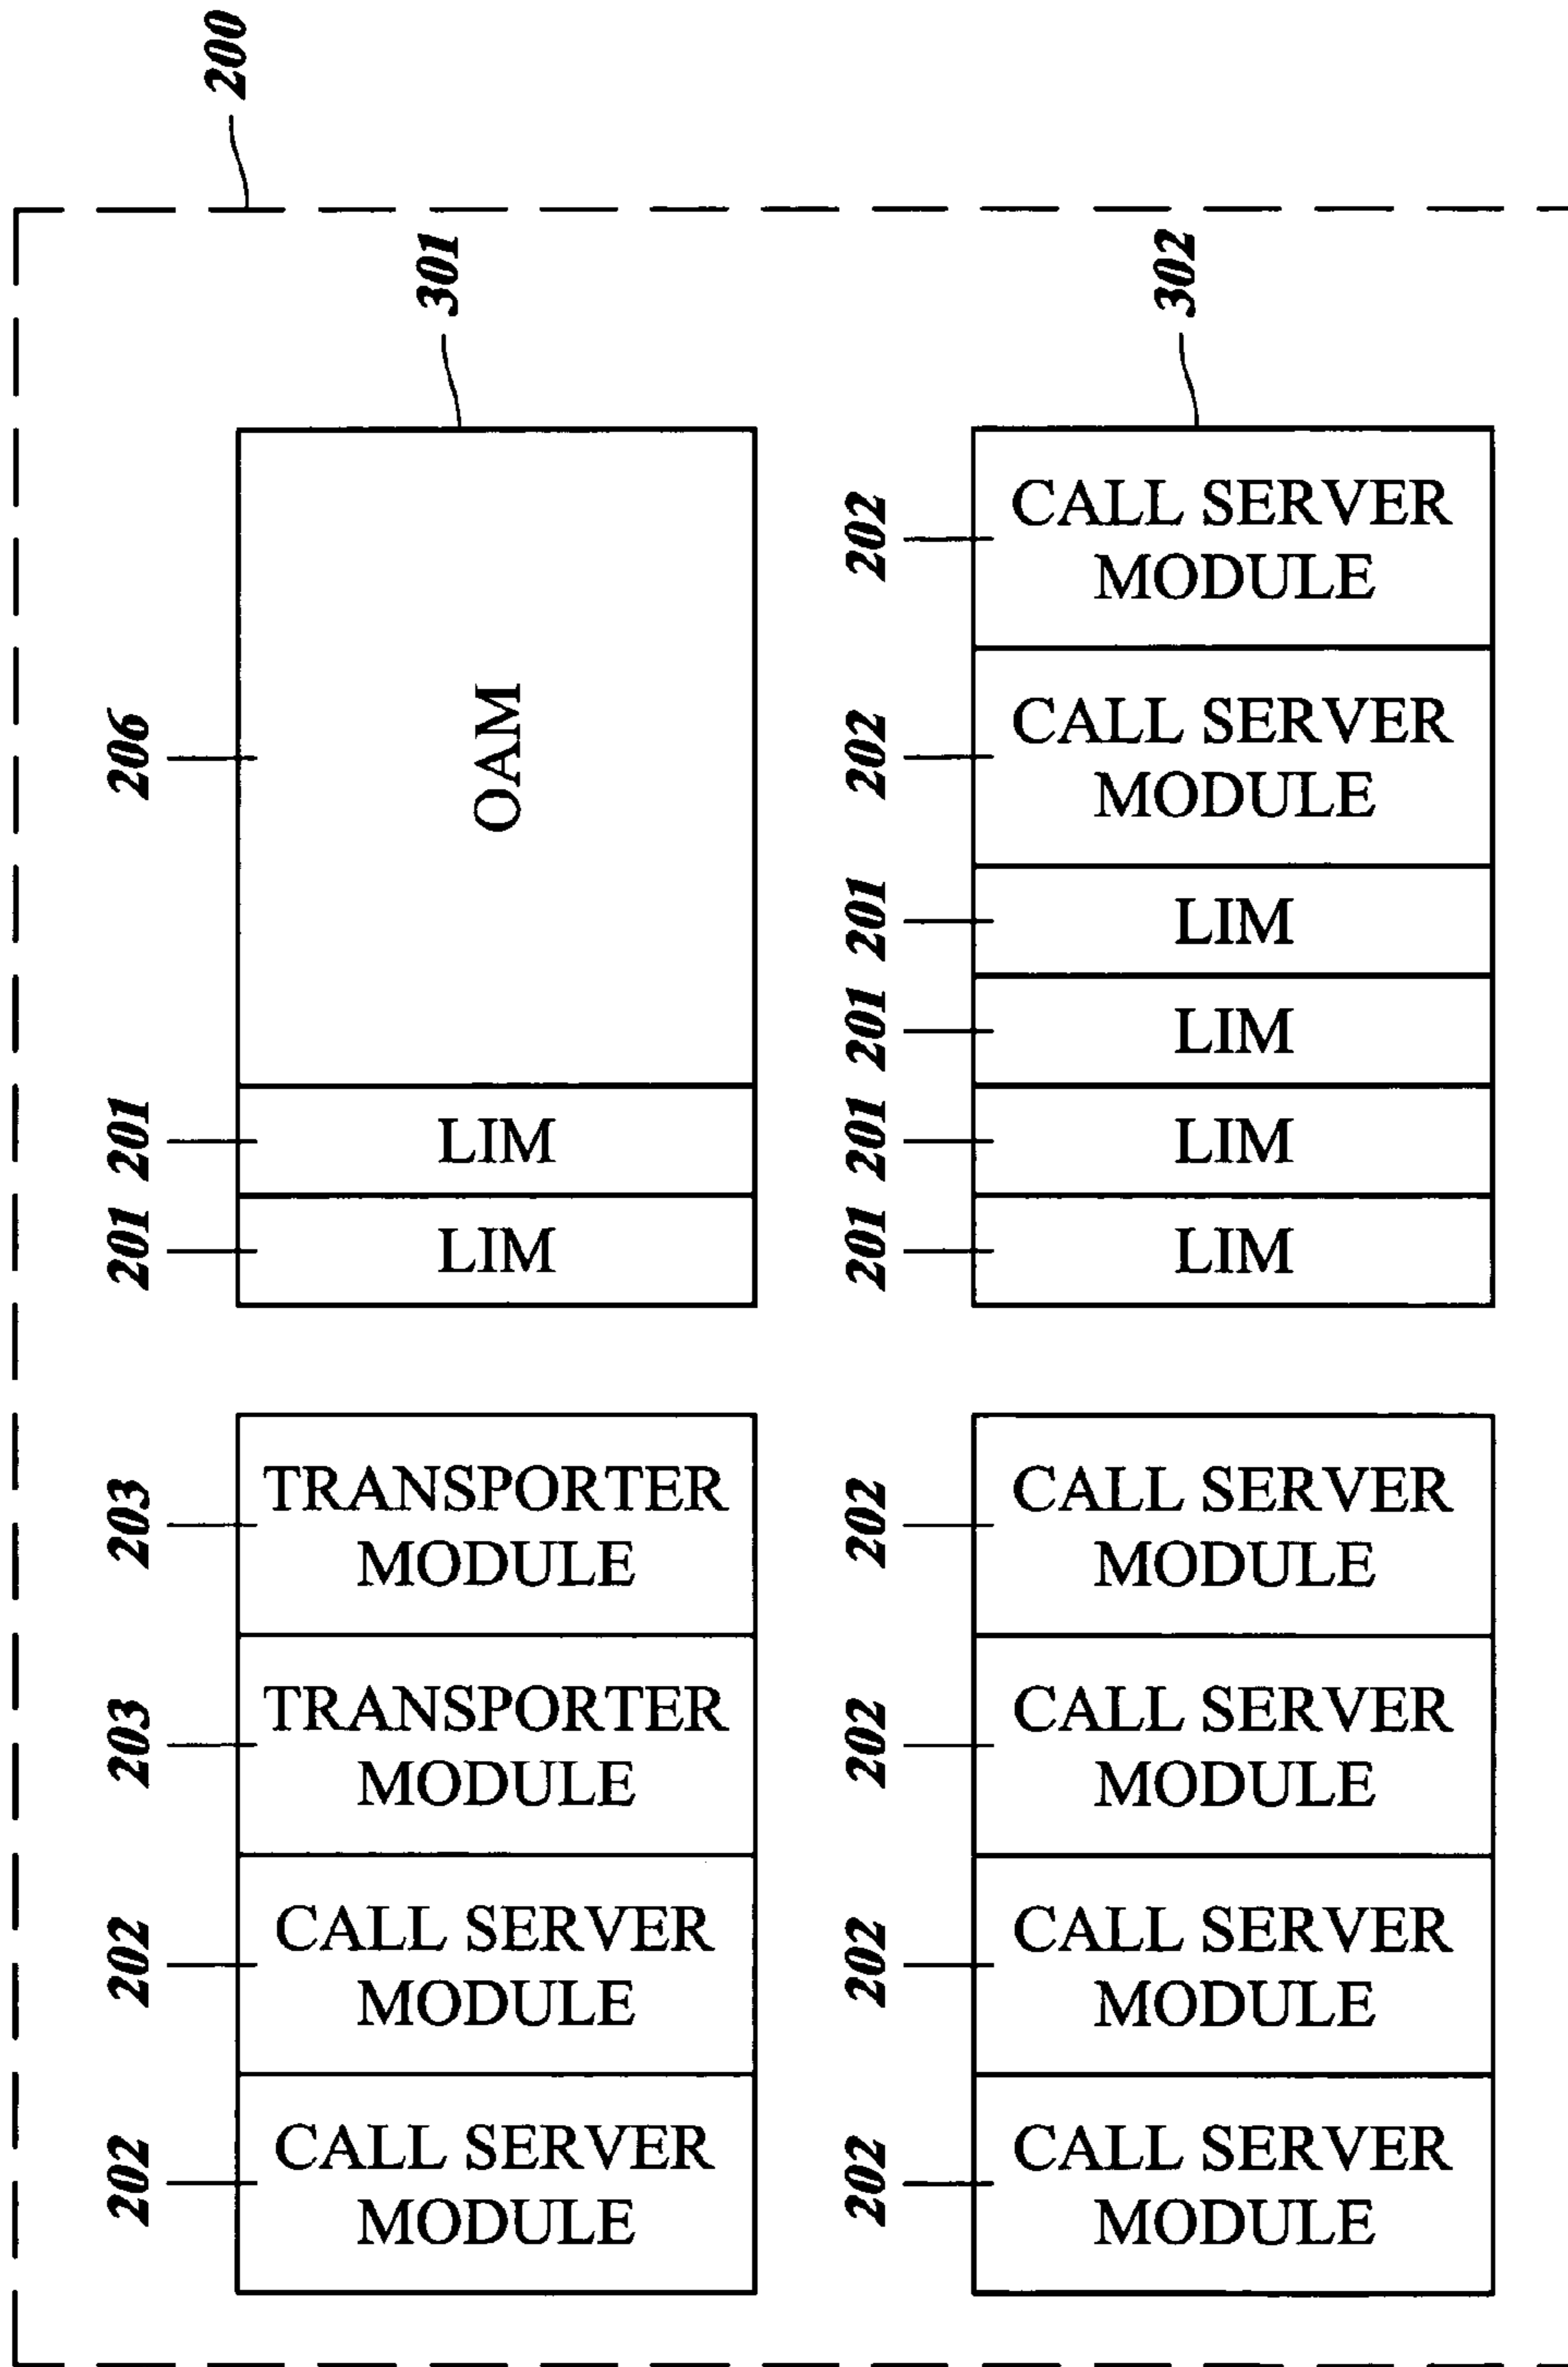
200

301

206 OAM

201 LIM

201 LIM

302

202 CALL SERVER MODULE

202 CALL SERVER MODULE

201 LIM

201 LIM

201 LIM

201 LIM

203 TRANSPORTER MODULE

203 TRANSPORTER MODULE

202 CALL SERVER MODULE

202 CALL SERVER MODULE

202 CALL SERVER MODULE

202 CALL SERVER MODULE

202 CALL SERVER MODULE

202 CALL SERVER MODULE